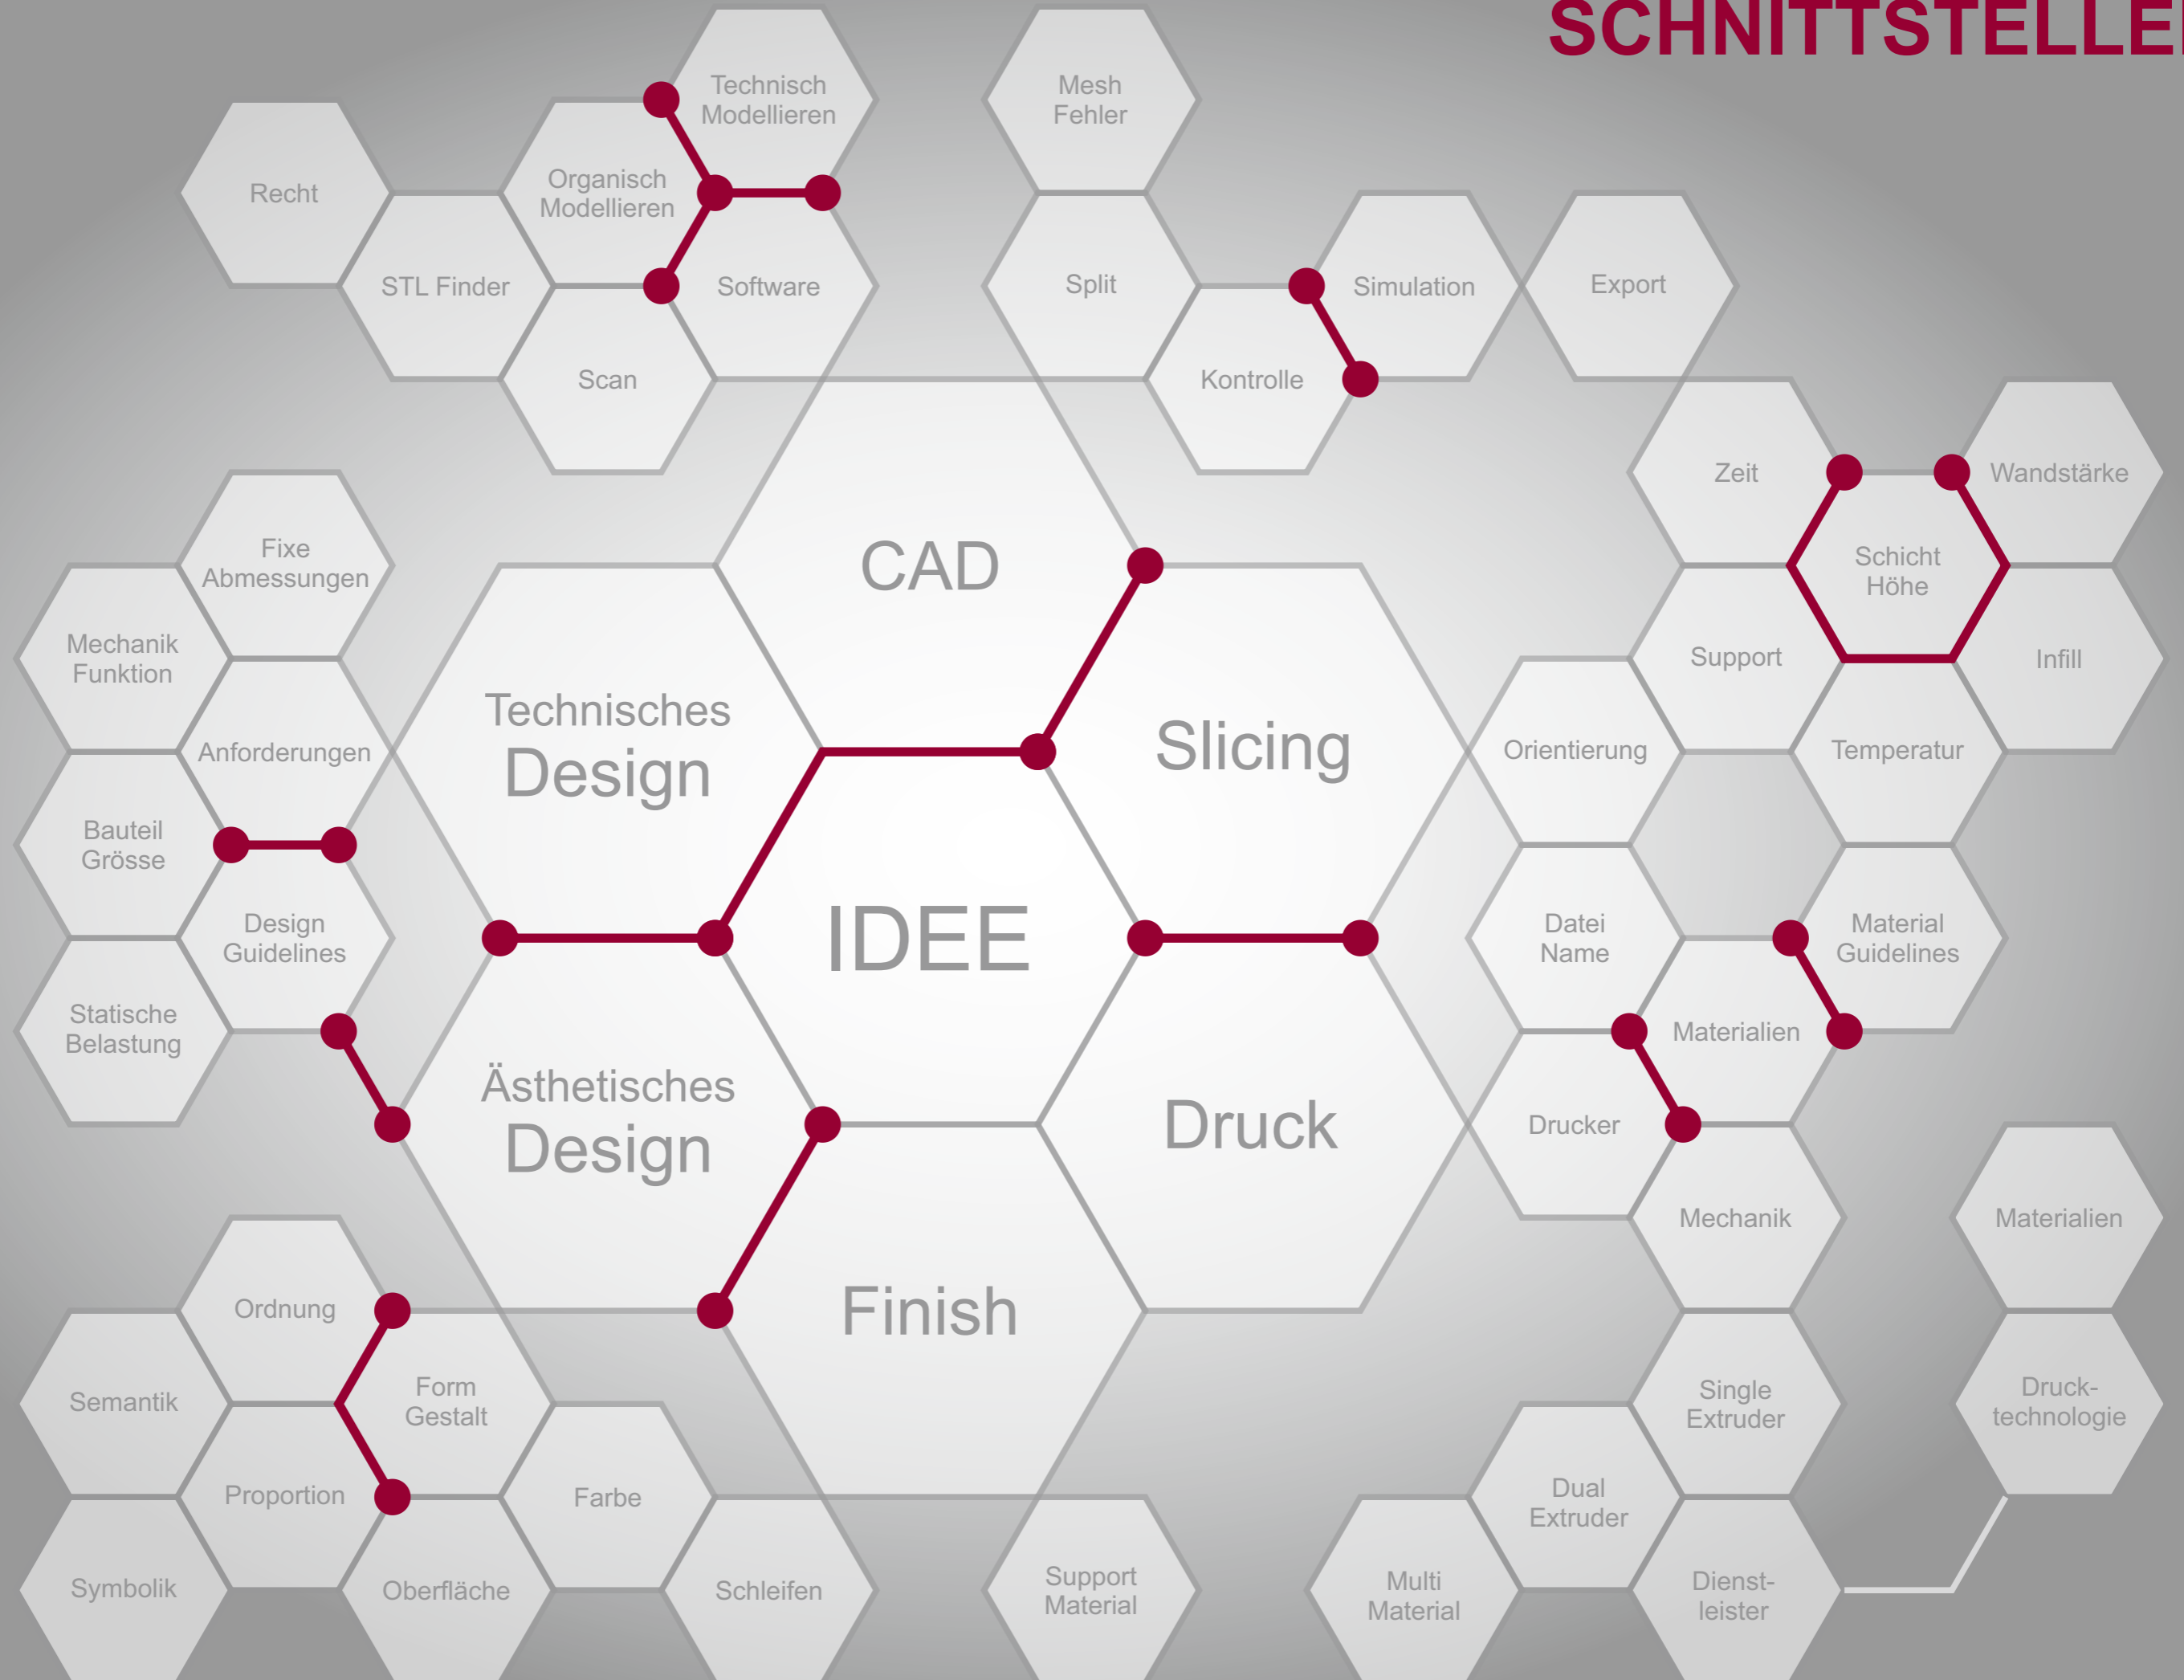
SCHNITTSTELLE

Technisch Modellieren

Mesh Fehler

Recht

Organisch Modellieren

STL Finder

Software

Split

Simulation

Export

Scan

Kontrolle

Zeit

Wandstärke

Fixe Abmessungen

CAD

Schicht Höhe

Mechanik Funktion

Technisches Design

Slicing

Support

Infill

Anforderungen

Orientierung

Temperatur

Bauteil Grösse

IDEE

Design Guidelines

Datei Name

Material Guidelines

Statische Belastung

Materialien

Ästhetisches Design

Druck

Drucker

Mechanik

Materialien

Ordnung

Finish

Semantik

Form Gestalt

Single Extruder

Druck-technologie

Proportion

Farbe

Dual Extruder

Symbolik

Oberfläche

Schleifen

Support Material

Multi Material

Dienst-leister